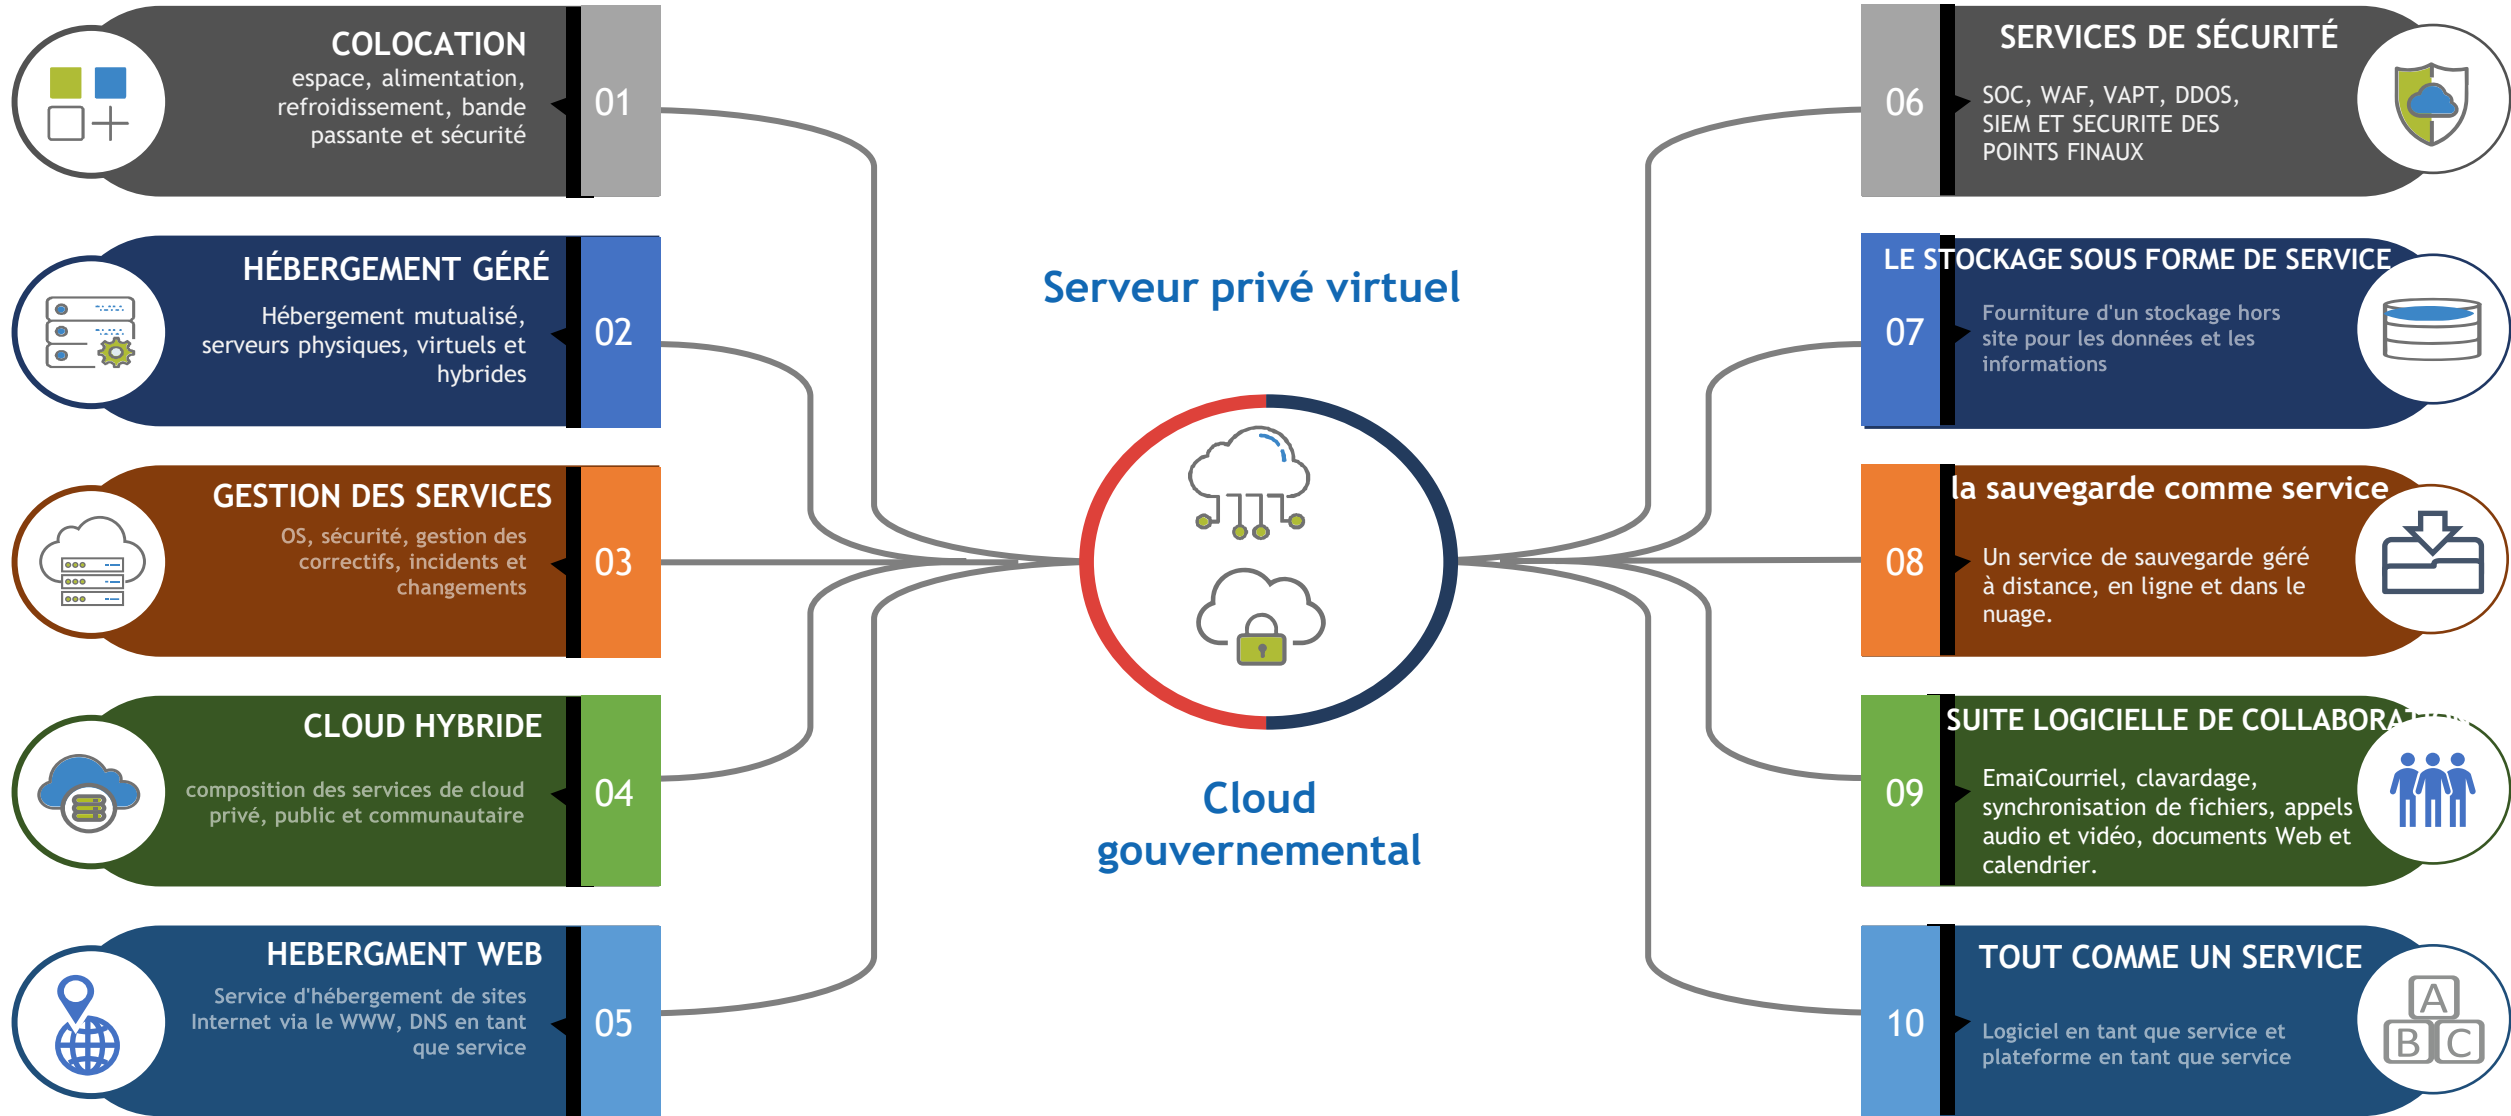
COLOCATION
espace, alimentation, refroidissement, bande passante et sécurité
01

HÉBERGEMENT GÉRÉ
Hébergement mutualisé, serveurs physiques, virtuels et hybrides
02

GESTION DES SERVICES
OS, sécurité, gestion des correctifs, incidents et changements
03

CLOUD HYBRIDE
composition des services de cloud privé, public et communautaire
04

HEBERGMENT WEB
Service d'hébergement de sites Internet via le WWW, DNS en tant que service
05

Serveur privé virtuel

Cloud gouvernemental

06
SERVICES DE SÉCURITÉ
SOC, WAF, VAPT, DDOS, SIEM ET SECURITE DES POINTS FINAUX

07
LE STOCKAGE SOUS FORME DE SERVICE
Fourniture d'un stockage hors site pour les données et les informations

08
la sauvegarde comme service
Un service de sauvegarde géré à distance, en ligne et dans le nuage.

09
SUITE LOGICIELLE DE COLLABORA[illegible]
EmaiCourriel, clavardage, synchronisation de fichiers, appels audio et vidéo, documents Web et calendrier.

10
TOUT COMME UN SERVICE
Logiciel en tant que service et plateforme en tant que service

A
B C